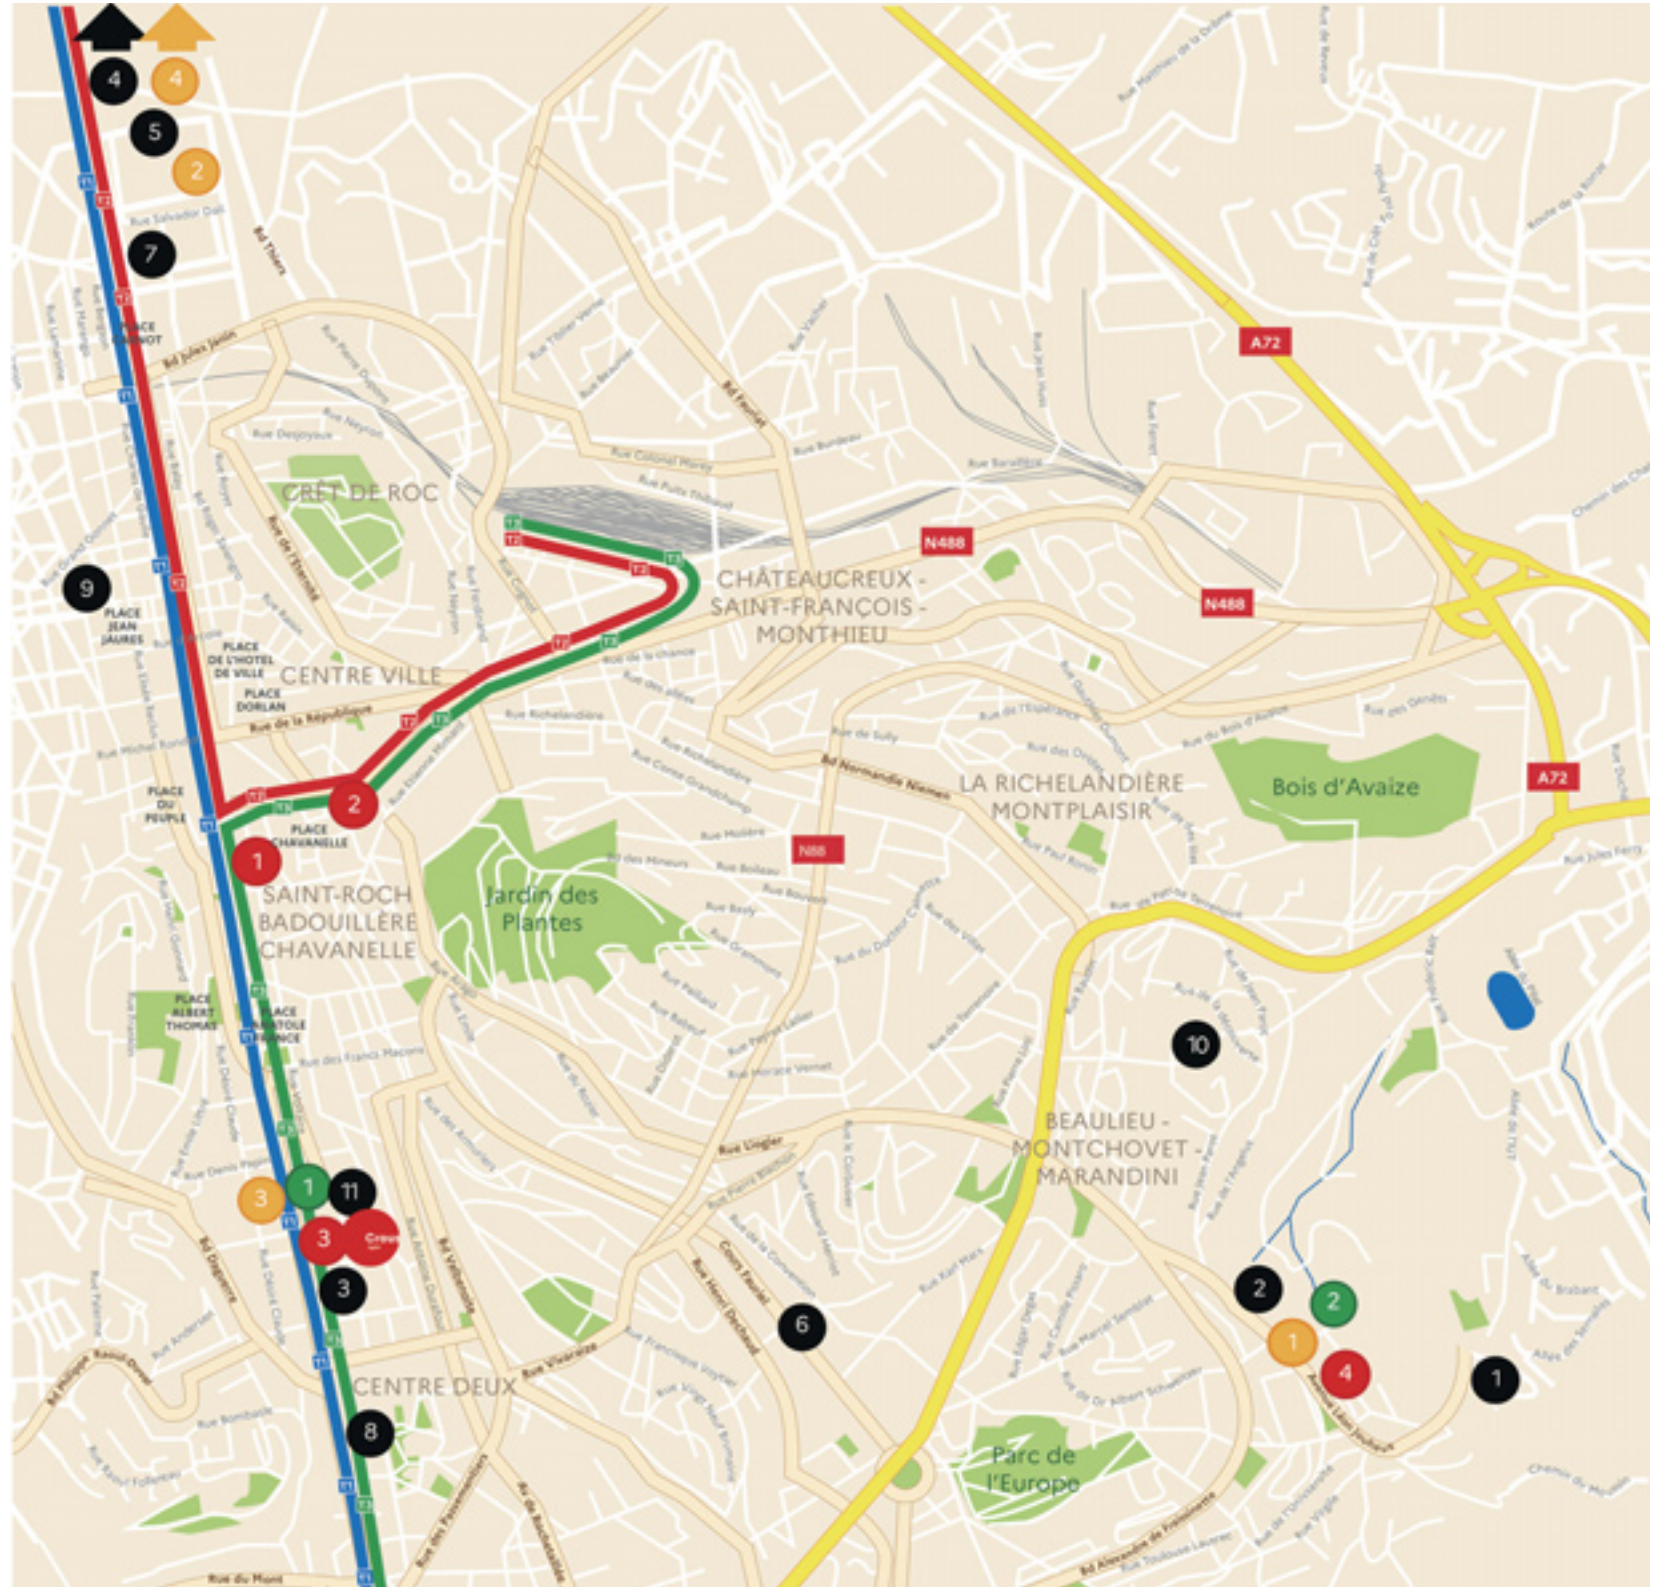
4
4
5
2
7
9
PLACE JEAN JAURES
CRÊT DE ROC
CENTRE VILLE
PLACE DE L'HOTEL DE VILLE
PLACE DORLAN
PLACE DU PEUPLE
2
PLACE CHAVANELLE
1
SAINT-ROCH BADOUILLÈRE CHAVANELLE
Jardin des Plantes
CHÂTEAUCREUX - SAINT-FRANÇOIS - MONTHIEU
N488
N488
A72
A72
N88
LA RICHELANDIÈRE MONTPLAISIR
Bois d'Avaize
PLACE ALBERT THOMAS
PLACE ANATOLE FRANCE
10
BEAULIEU - MONTCHOVET - MARANDINI
3
1
11
3
3
6
2
2
1
4
1
CENTRE DEUX
8
Parc de l'Europe
Bd Jules Janin
Rue de la République
Rue Richelandière
Bd Normandie Niemen
Rue Ungler
Rue Vivaraize
Bd Thiers
Rue Salvador Dali
Rue du Mont